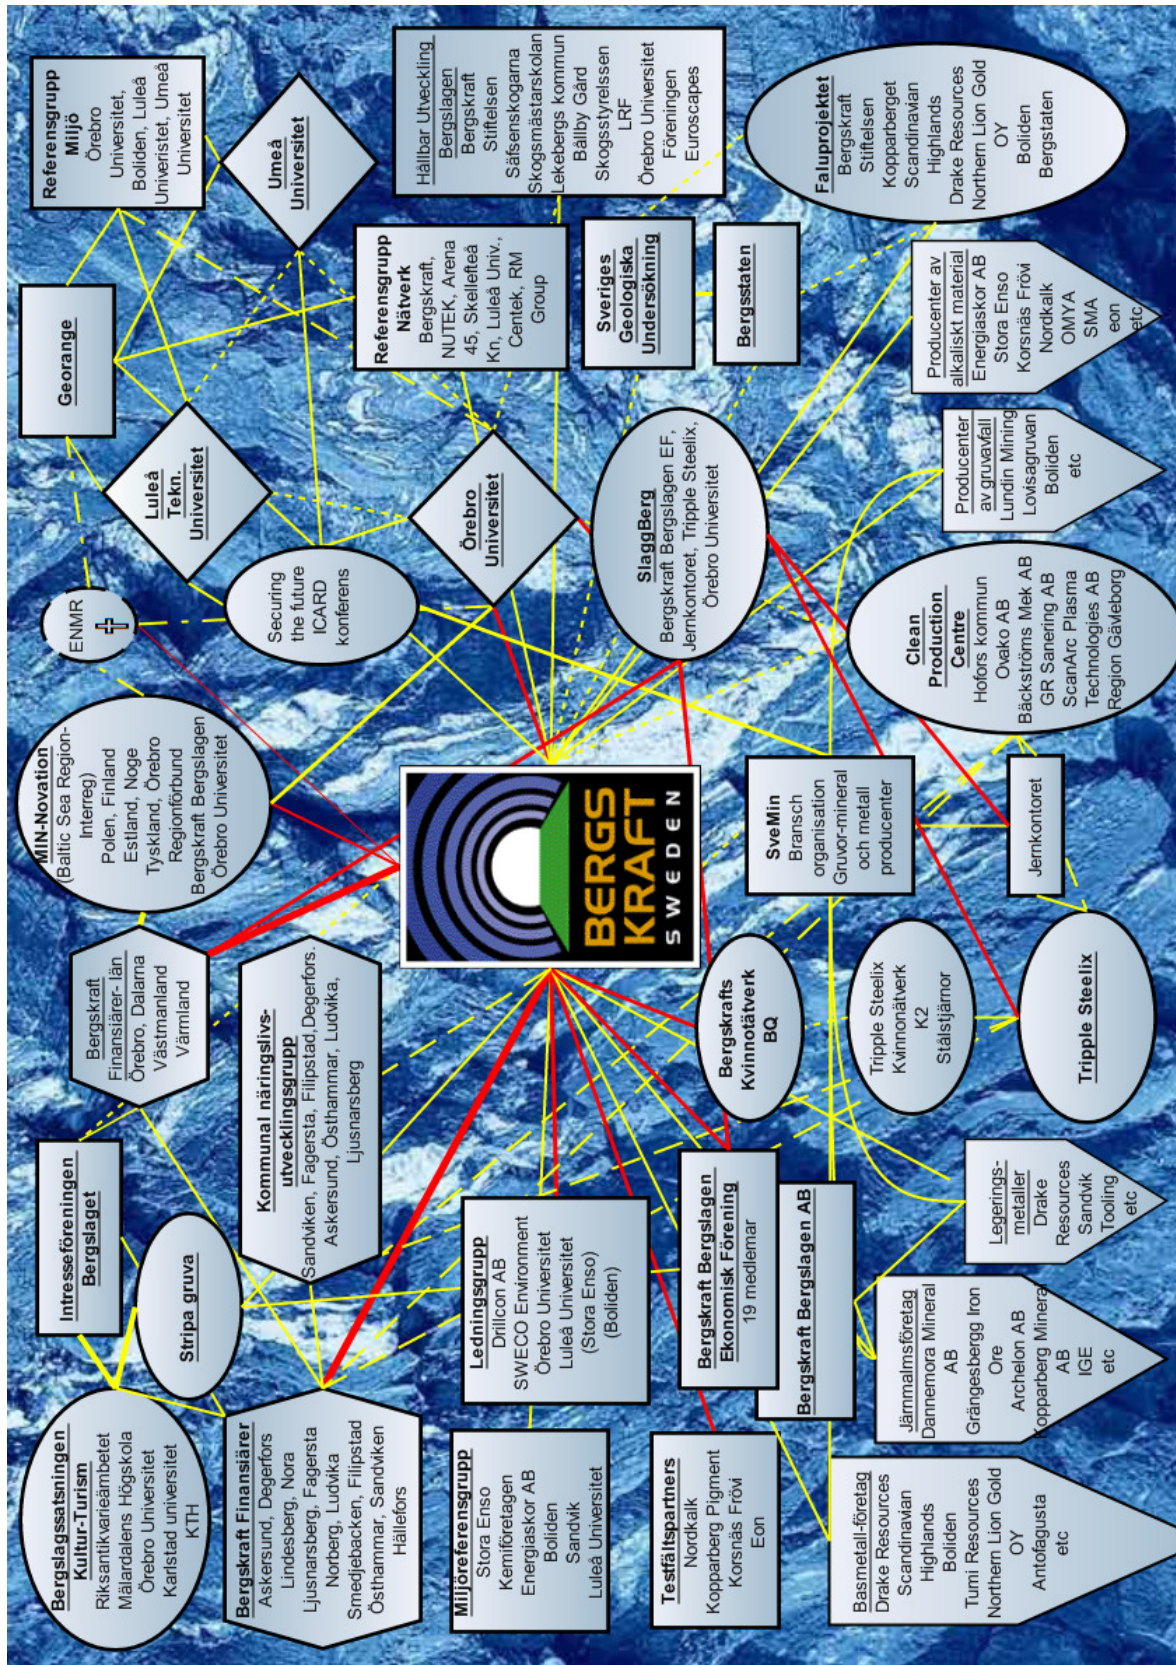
Referensgrupp Miljö
Örebro Universitet, Boliden, Luleå Univeristet, Umeå Universitet

Umeå Universitet

Hållbar Utveckling Bergslagen
Bergskraft
Stiftelsen
Säfsenskogarna
Skogsmästarskolan
Lekebergs kommun
Bällby Gård
Skogsstyrelssen
LRF
Örebro Universitet
Föreningen
Euroscapes

Faluprojektet
Bergskraft
Stiftelsen
Kopparberget
Scandinavian
Highlands
Drake Resources
Northern Lion Gold OY
Boliden
Bergstaten

Georange

Referensgrupp Nätverk
Bergskraft, NUTEK, Arena 45, Skellefteå Kn, Luleå Univ., Centek, RM Group

Sveriges Geologiska Undersökning

Bergsstaten

Producenter av alkaliskt material
Energiaskor AB
Stora Enso
Korsnäs Frövi
Nordkalk
OMYA
SMA
eon
etc

Luleå Tekn. Universitet

Örebro Universitet

SlaggBerg
Bergskraft Bergslagen EF, Jernkontoret, Tripple Steelix, Örebro Universitet

Producenter av gruvavfall
Lundin Mining
Lowsagruvan
Boliden
etc

ENMR

Securing the future ICARD konferens

Clean Production Centre
Hofors kommun
Ovako AB
Bäckströms Mek AB
GR Sanering AB
ScanArc Plasma Technologies AB
Region Gävleborg

MIN-Novation
(Baltic Sea Region-Interreg)
Polen, Finland
Estland, Noge
Tyskland, Örebro
Regionförbund
Bergskraft Bergslagen
Örebro Universitet

BERGS KRAFT
S W E D E N

SveMin
Bransch organisation
Gruvor-mineral och metall producenter

Jernkontoret

Bergskraft Finansiärer- län
Örebro, Dalarna
Västmanland
Värmland

Kommunal näringslivs-utvecklingsgrupp
Sandviken, Fagersta, Filipstad, Degerfors, Askersund, Östhammar, Ludvika, Ljusnarsberg

Bergskrafts Kvinnotätverk BQ

Tripple Steelix Kvinnonätverk K2 Stålstjärnor

Tripple Steelix

Intresseföreningen Bergslaget

Stripa gruva

Ledningsgrupp
Drillcon AB
SWECO Environment
Örebro Universitet
Luleå Universitet
(Stora Enso)
(Boliden)

Bergskraft Bergslagen Ekonomisk Förening
19 medlemar

Bergskraft Bergslagen AB

Legerings-metaller
Drake Resources
Sandvik Tooling
etc

Järnmalmsföretag
Dannemora Mineral AB
Grängesberg Iron Ore
Archelon AB
Kopparberg Mineral AB
IGE
etc

Bergslagssatsningen Kultur-Turism
Riksantikvarieämbetet
Mälardalens Högskola
Örebro Universitet
Karlstad universitet
KTH

Bergskraft Finansiärer
Askersund, Degerfors
Lindesberg, Nora
Ljusnarsberg, Fagersta
Norberg, Ludvika
Smedjebacken, Filipstad
Östhammar, Sandviken
Hällefors

Miljöreferensgrupp
Stora Enso
Kemiföretagen
Energiaskor AB
Boliden
Sandvik
Luleå Universitet

Testfältspartners
Nordkalk
Kopparberg Pigment
Korsnäs Frövi
Eon

Basmetall-företag
Drake Resources
Scandinavian
Highlands
Boliden
Tumi Resources
Northern Lion Gold OY
Antofagusta
etc